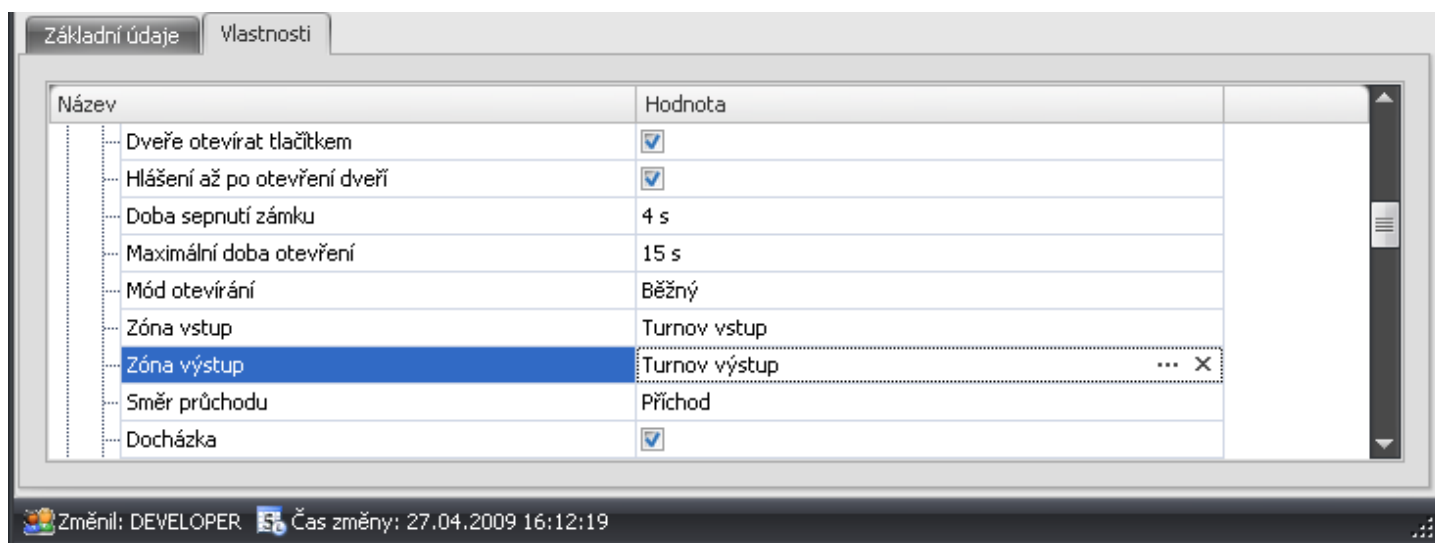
Základní údaje | Vlastnosti

| Název | Hodnota |
|---|---|
| Dveře otevírat tlačítkem | ☑ |
| Hlášení až po otevření dveří | ☑ |
| Doba sepnutí zámku | 4 s |
| Maximální doba otevření | 15 s |
| Mód otevírání | Běžný |
| Zóna vstup | Turnov vstup |
| Zóna výstup | Turnov výstup ... ✕ |
| Směr průchodu | Příchod |
| Docházka | ☑ |

Změnil: DEVELOPER Čas změny: 27.04.2009 16:12:19